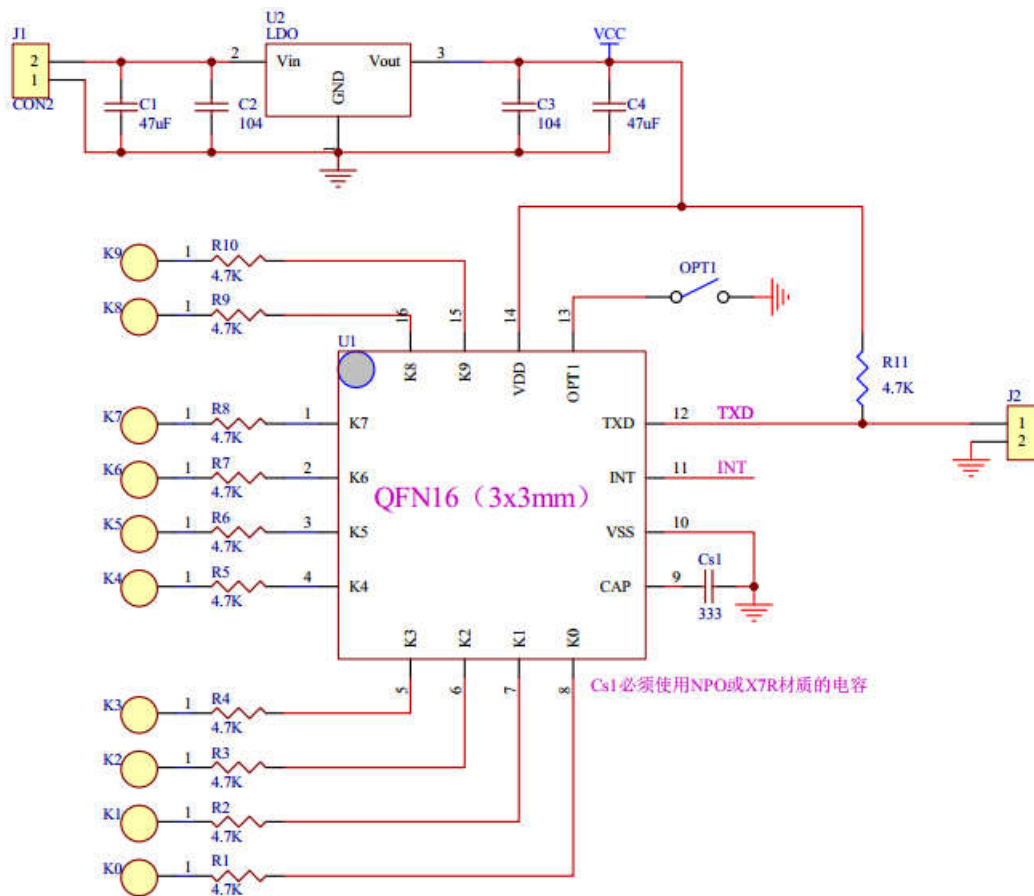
J1
2
1
CON2

C1
47uF

2

C2
104

U2
LDO
Vin
GND
Vout

3

C3
104

VCC

C4
47uF

K9 1 R10 4.7K
K8 1 R9 4.7K

16 15 14 13

OPT1

U1
K8 K9 VDD OPT1

R11
4.7K

K7 1 R8 4.7K 1 K7
K6 1 R7 4.7K 2 K6
K5 1 R6 4.7K 3 K5
K4 1 R5 4.7K 4 K4

QFN16（3x3mm）

TXD 12 TXD
INT 11 INT
VSS 10
CAP 9

Cs1
333

J2
1
2

K3 K2 K1 K0

5 6 7 8

Cs1必须使用NPO或X7R材质的电容

K3 1 R4 4.7K
K2 1 R3 4.7K
K1 1 R2 4.7K
K0 1 R1 4.7K